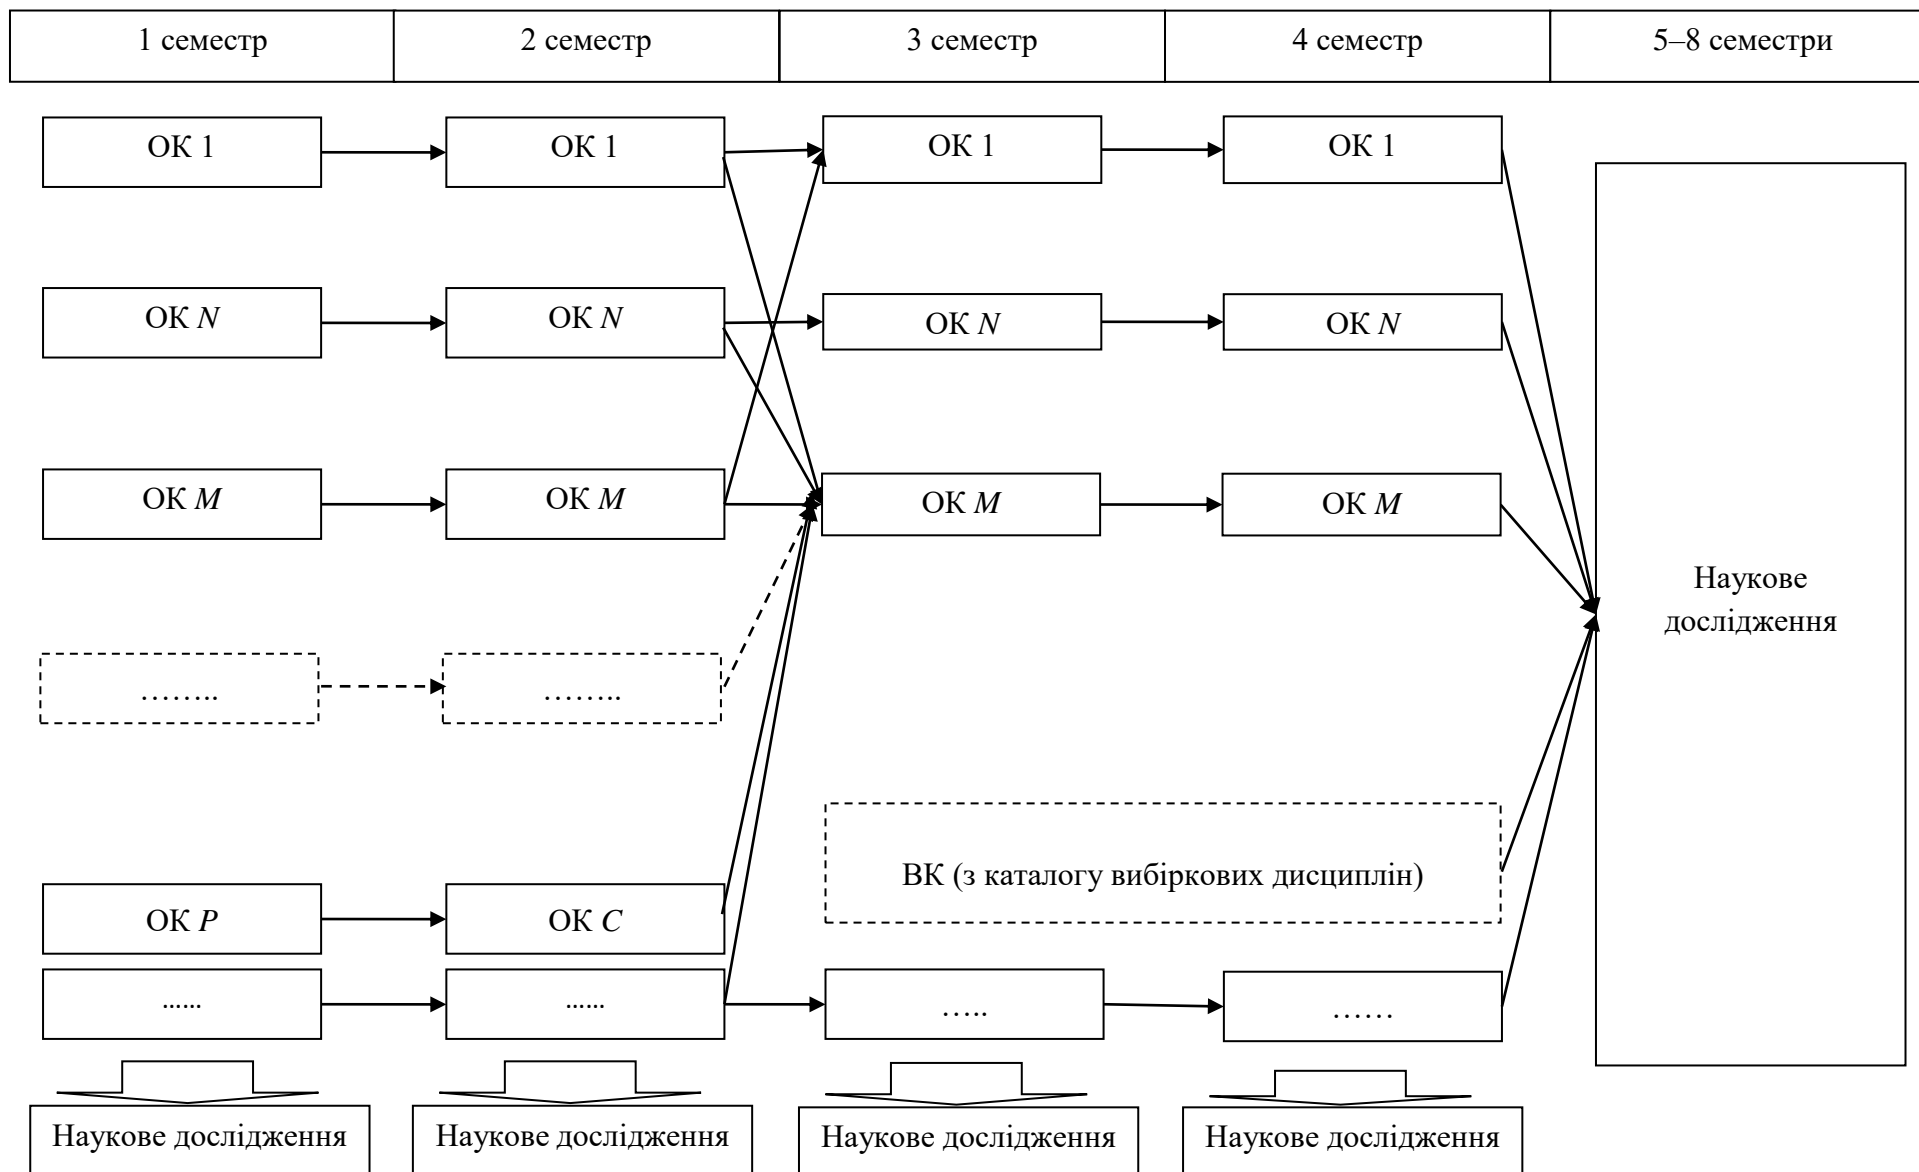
| 1 семестр | 2 семестр | 3 семестр | 4 семестр | 5–8 семестри |
|---|---|---|---|---|

ОК 1
ОК 1
ОК 1
ОК 1

ОК $N$
ОК $N$
ОК $N$
ОК $N$

ОК $M$
ОК $M$
ОК $M$
ОК $M$

……..
……..

Наукове дослідження

ВК (з каталогу вибіркових дисциплін)

ОК $P$
ОК $C$

……
……
…..
……

Наукове дослідження
Наукове дослідження
Наукове дослідження
Наукове дослідження